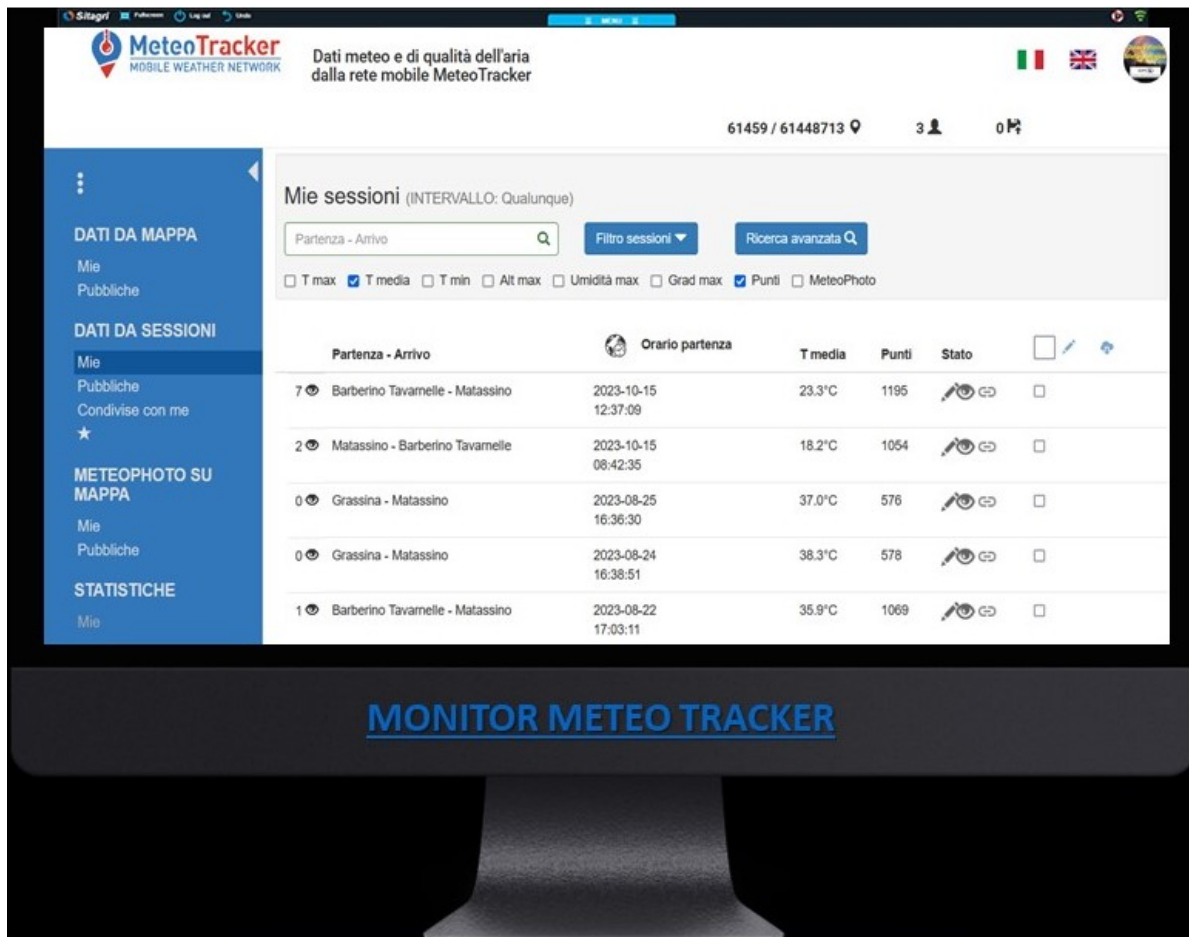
Sitagri Fullscreen Log out Undo

MENU

MeteoTracker
MOBILE WEATHER NETWORK

Dati meteo e di qualità dell'aria dalla rete mobile MeteoTracker

61459 / 61448713   3   0

DATI DA MAPPA
Mie
Pubbliche

DATI DA SESSIONI
Mie
Pubbliche
Condivise con me
★

METEOPHOTO SU MAPPA
Mie
Pubbliche

STATISTICHE
Mie

Mie sessioni (INTERVALLO: Qualunque)

Partenza - Arrivo

Filtro sessioni

Ricerca avanzata

T max  T media  T min  Alt max  Umidità max  Grad max  Punti  MeteoPhoto

| | Partenza - Arrivo | Orario partenza | T media | Punti | Stato | |
|---|---|---|---|---|---|---|
| 7 | Barberino Tavarnelle - Matassino | 2023-10-15 12:37:09 | 23.3°C | 1195 | | |
| 2 | Matassino - Barberino Tavarnelle | 2023-10-15 08:42:35 | 18.2°C | 1054 | | |
| 0 | Grassina - Matassino | 2023-08-25 16:36:30 | 37.0°C | 576 | | |
| 0 | Grassina - Matassino | 2023-08-24 16:38:51 | 38.3°C | 578 | | |
| 1 | Barberino Tavarnelle - Matassino | 2023-08-22 17:03:11 | 35.9°C | 1069 | | |

MONITOR METEO TRACKER